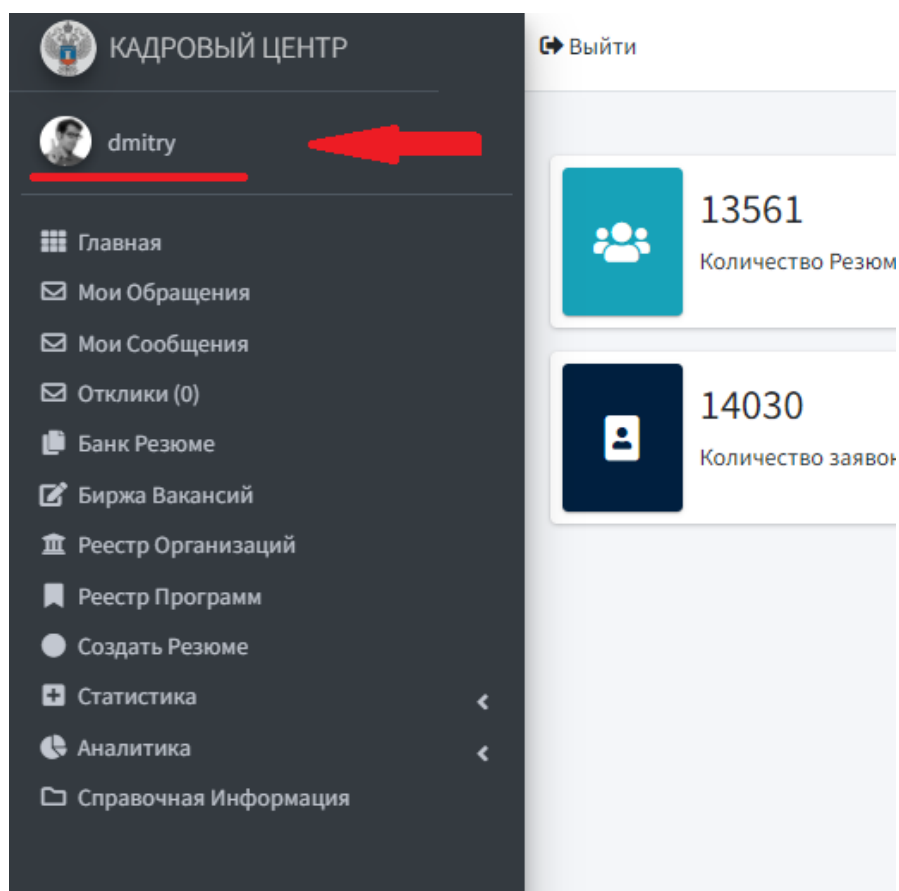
КАДРОВЫЙ ЦЕНТР

Выйти

dmitry

Главная
Мои Обращения
Мои Сообщения
Отклики (0)
Банк Резюме
Биржа Вакансий
Реестр Организаций
Реестр Программ
Создать Резюме
Статистика
Аналитика
Справочная Информация

13561
Количество Резюм

14030
Количество заявок